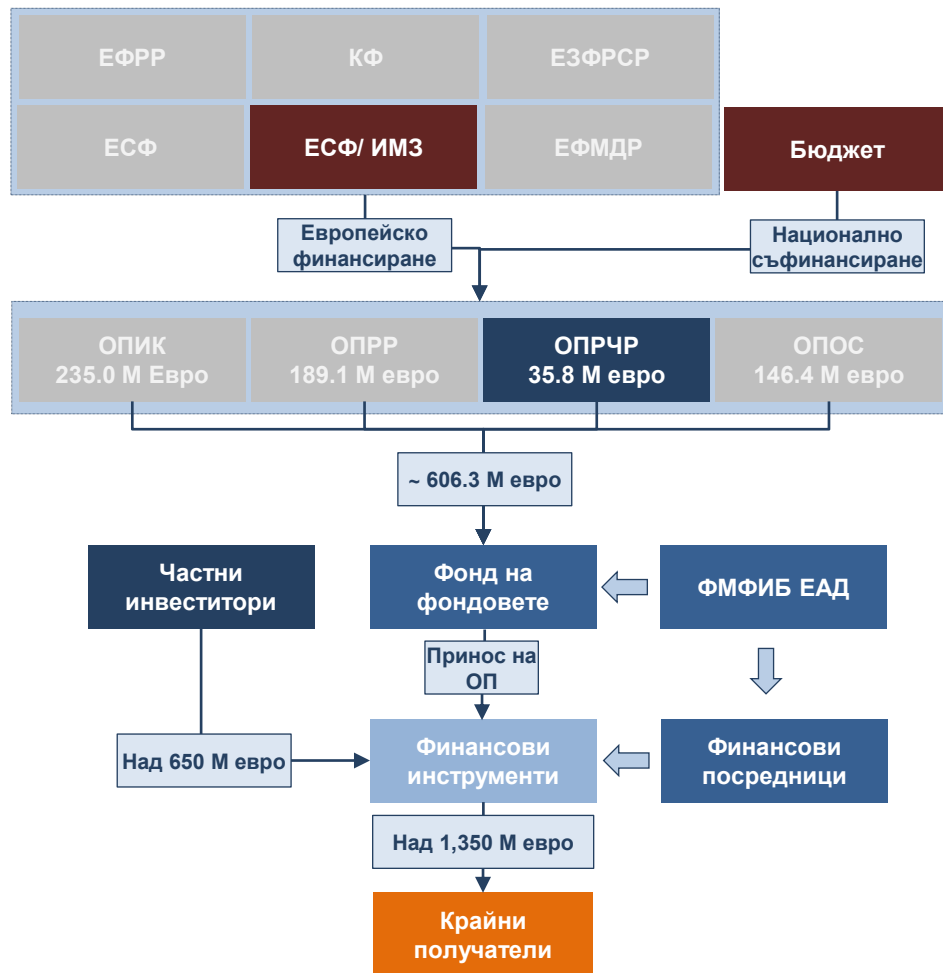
ЕФРР

КФ

ЕЗФРСР

ЕСФ

ЕСФ/ ИМЗ

ЕФМДР

Бюджет

Европейско финансиране

Национално съфинансиране

ОПИК 235.0 М Евро

ОПРР 189.1 М евро

ОПРЧР 35.8 М евро

ОПОС 146.4 М евро

~ 606.3 М евро

Частни инвеститори

Фонд на фондовете

ФМФИБ ЕАД

Принос на ОП

Над 650 М евро

Финансови инструменти

Финансови посредници

Над 1,350 М евро

Крайни получатели